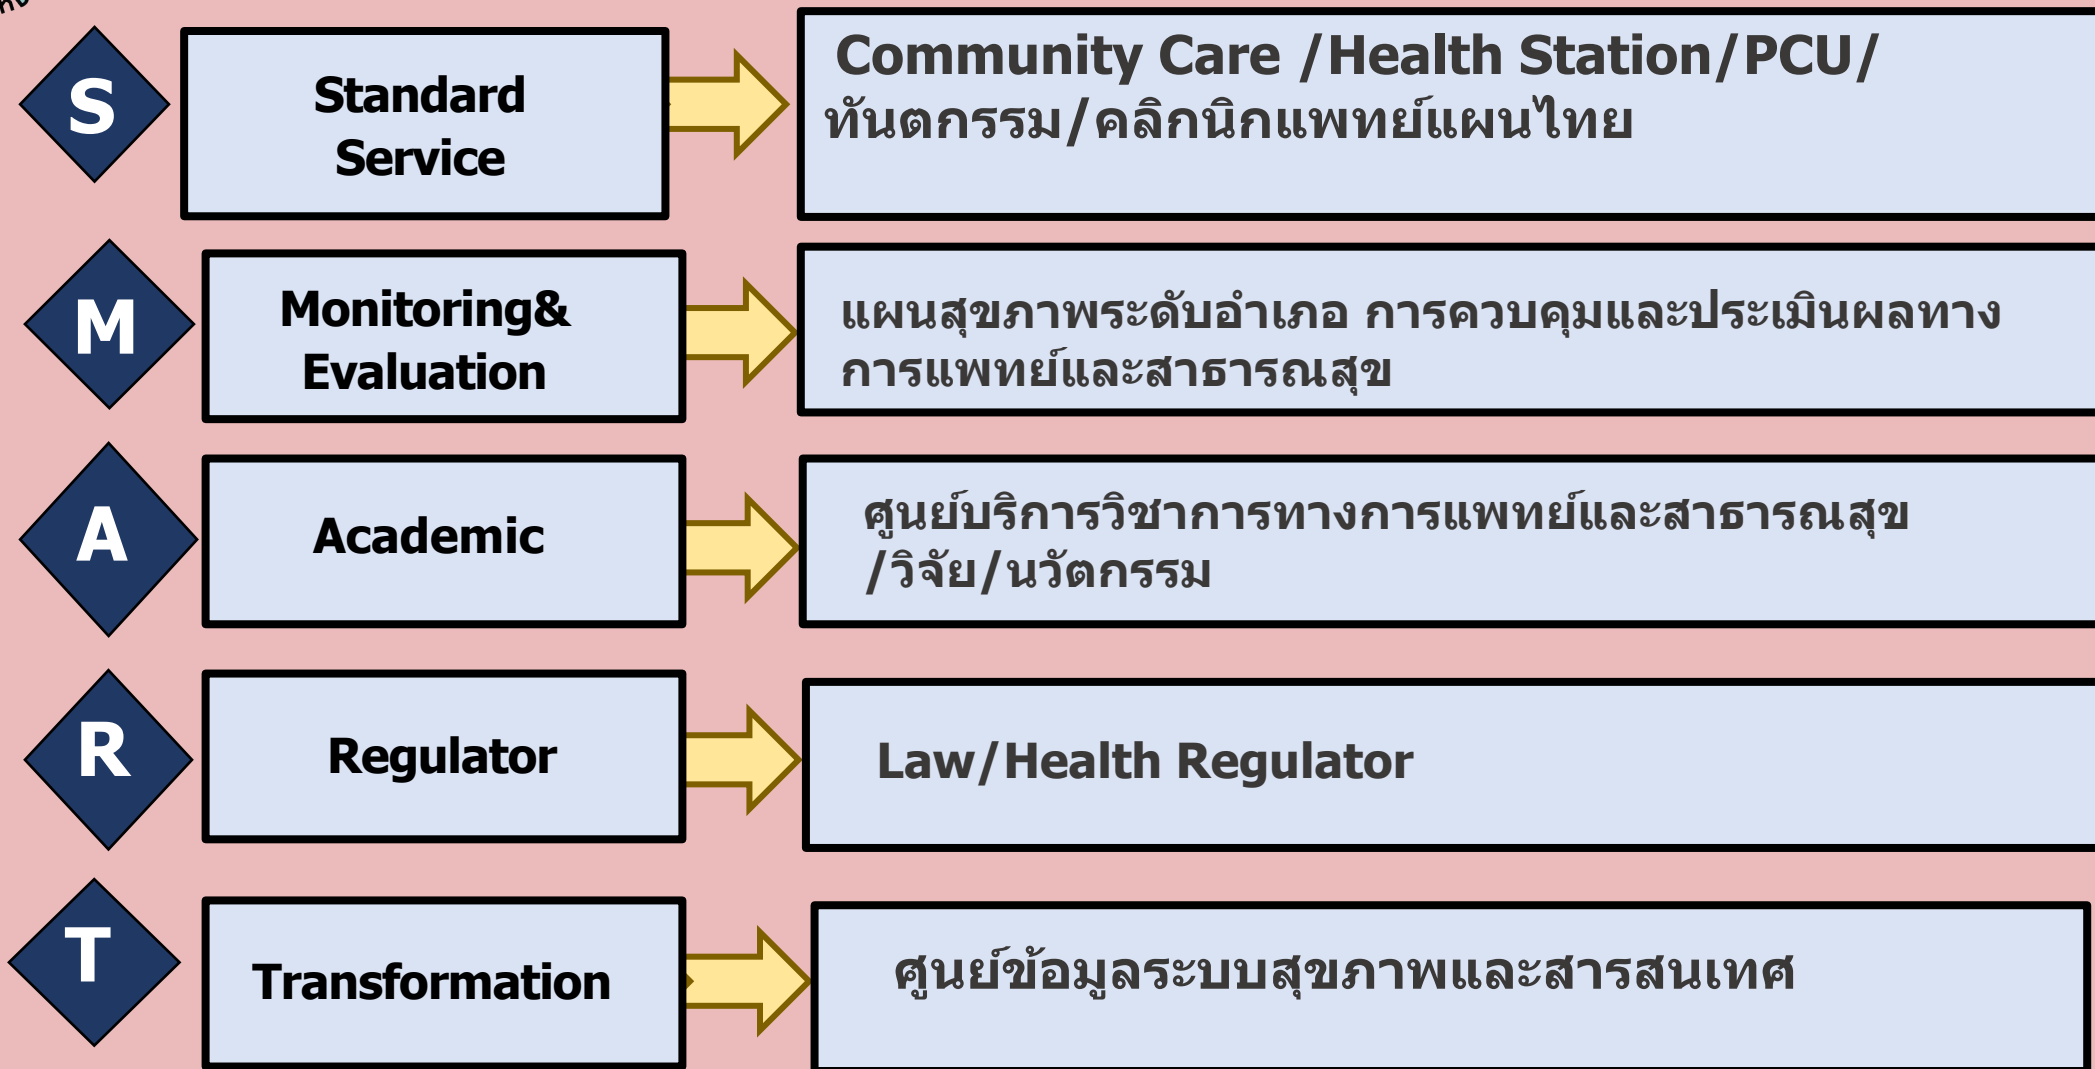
S

Standard Service

Community Care /Health Station/PCU/ ทันตกรรม/คลินิกแพทย์แผนไทย

M

Monitoring& Evaluation

แผนสุขภาพระดับอำเภอ การควบคุมและประเมินผลทางการแพทย์และสาธารณสุข

A

Academic

ศูนย์บริการวิชาการทางการแพทย์และสาธารณสุข /วิจัย/นวัตกรรม

R

Regulator

Law/Health Regulator

T

Transformation

ศูนย์ข้อมูลระบบสุขภาพและสารสนเทศ